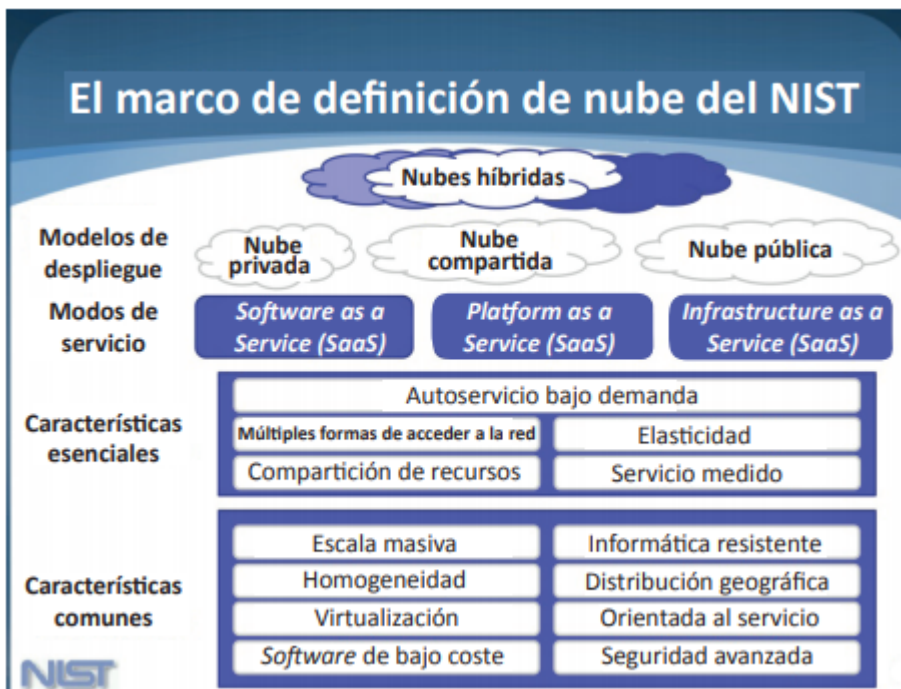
El marco de definición de nube del NIST

Nubes híbridas

Modelos de despliegue

Nube privada

Nube compartida

Nube pública

Modos de servicio

Software as a Service (SaaS)

Platform as a Service (SaaS)

Infrastructure as a Service (SaaS)

Características esenciales

Autoservicio bajo demanda

Múltiples formas de acceder a la red

Elasticidad

Compartición de recursos

Servicio medido

Características comunes

Escala masiva

Informática resistente

Homogeneidad

Distribución geográfica

Virtualización

Orientada al servicio

Software de bajo coste

Seguridad avanzada

NIST